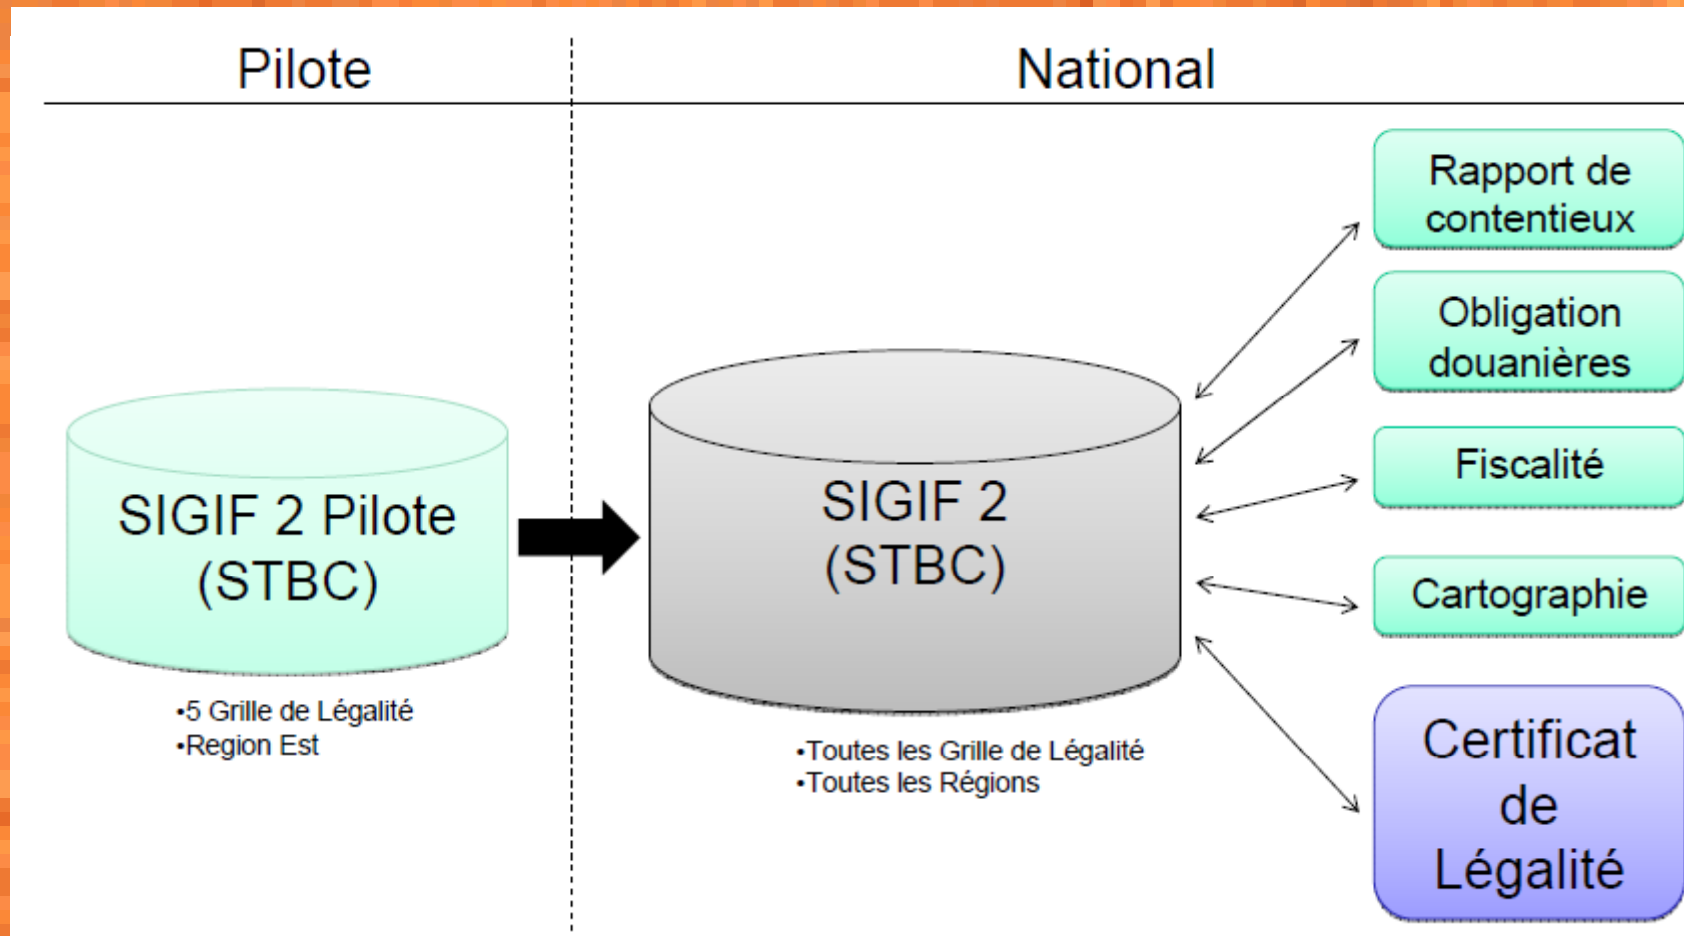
Pilote

National

SIGIF 2 Pilote (STBC)

•5 Grille de Légalité
•Region Est

SIGIF 2 (STBC)

•Toutes les Grille de Légalité
•Toutes les Régions

Rapport de contentieux

Obligation douanières

Fiscalité

Cartographie

Certificat de Légalité